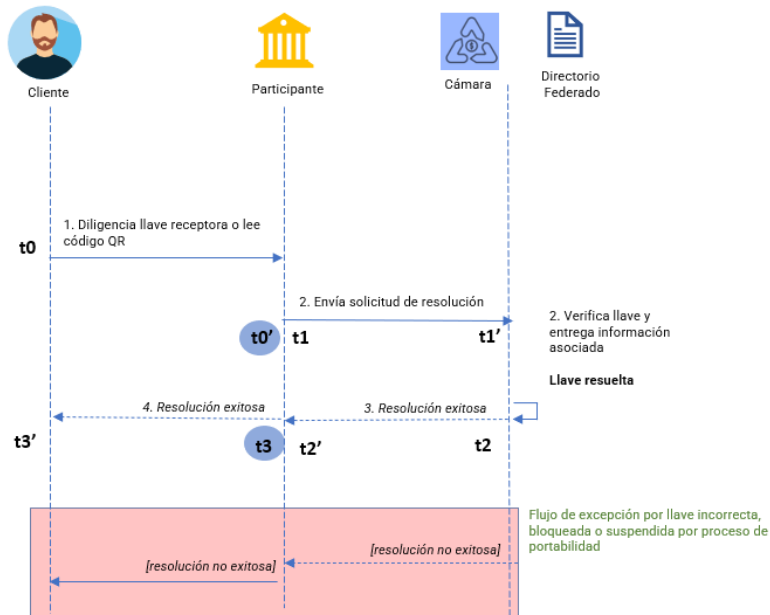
Cliente

Participante

Cámara

Directorio Federado

1. Diligencia llave receptora o lee código QR

t0

2. Envía solicitud de resolución

t0’

t1

t1’

2. Verifica llave y entrega información asociada

Llave resuelta

4. Resolución exitosa

3. Resolución exitosa

t3’

t3

t2’

t2

Flujo de excepción por llave incorrecta, bloqueada o suspendida por proceso de portabilidad

[resolución no exitosa]

[resolución no exitosa]